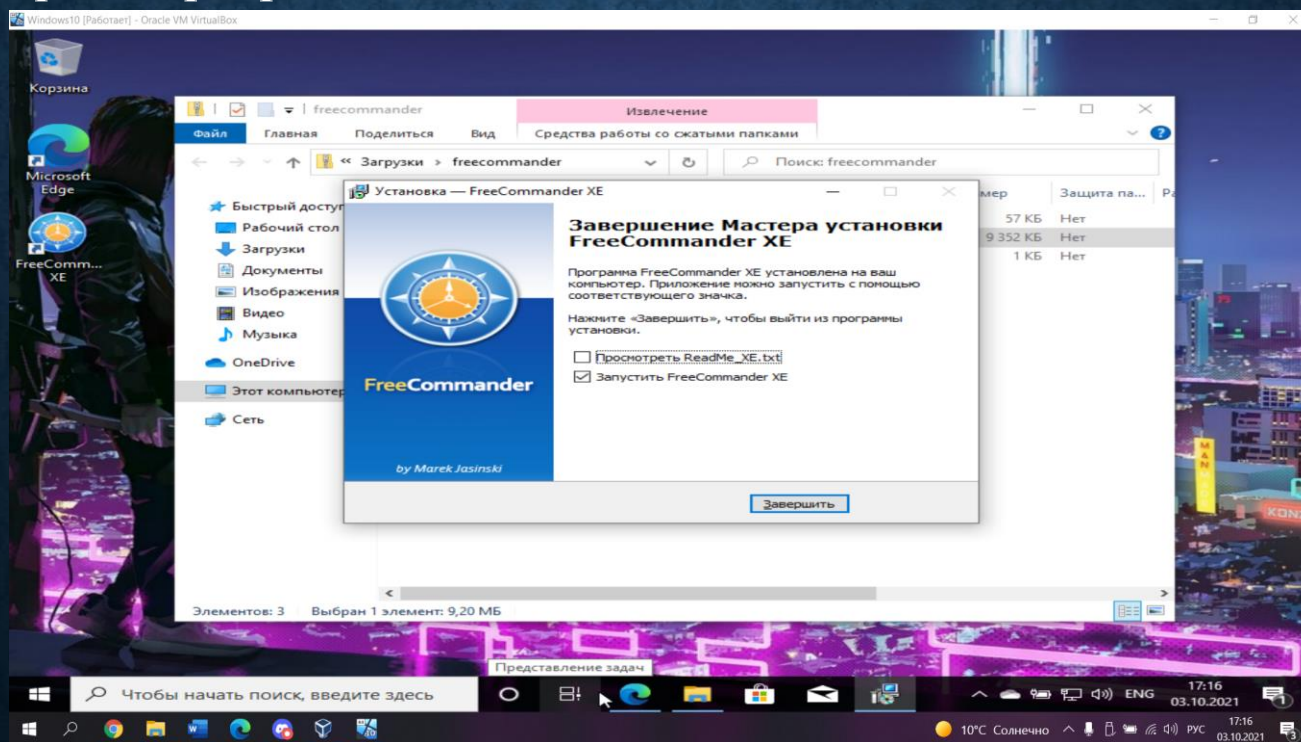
Windows10 [Работает] - Oracle VM VirtualBox

Корзина

Microsoft Edge

FreeComm... XE

freecommander

Извлечение

Файл Главная Поделиться Вид Средства работы со сжатыми папками

« Загрузки › freecommander

Поиск: freecommander

Быстрый доступ
Рабочий стол
Загрузки
Документы
Изображения
Видео
Музыка
OneDrive
Этот компьютер
Сеть

мер | Защита па... | Р
57 КБ | Нет
9 352 КБ | Нет
1 КБ | Нет

Установка — FreeCommander XE

Завершение Мастера установки FreeCommander XE

Программа FreeCommander XE установлена на ваш компьютер. Приложение можно запустить с помощью соответствующего значка.

Нажмите «Завершить», чтобы выйти из программы установки.

Просмотреть ReadMe_XE.txt
Запустить FreeCommander XE

FreeCommander

by Marek Jasinski

Завершить

Элементов: 3 Выбран 1 элемент: 9,20 МБ

Представление задач

Чтобы начать поиск, введите здесь

ENG 17:16 03.10.2021

10°C Солнечно РУС 17:16 03.10.2021